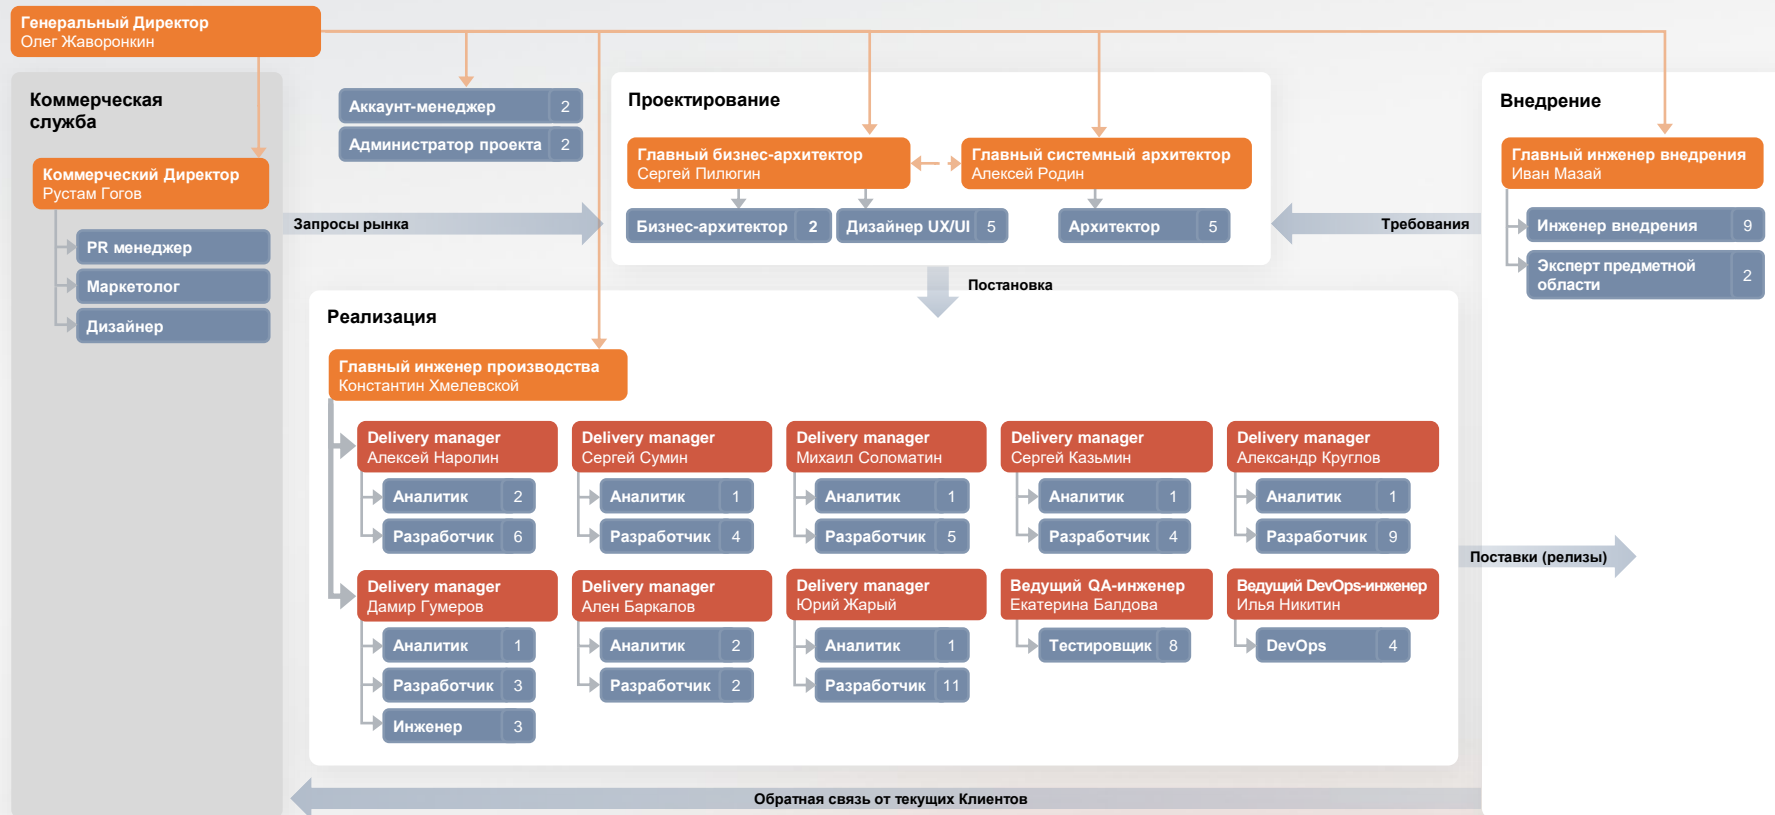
Генеральный Директор
Олег Жаворонкин

Коммерческая служба

Коммерческий Директор
Рустам Гогов

PR менеджер

Маркетолог

Дизайнер

Аккаунт-менеджер 2

Администратор проекта 2

Запросы рынка

Проектирование

Главный бизнес-архитектор
Сергей Пилюгин

Главный системный архитектор
Алексей Родин

Бизнес-архитектор 2

Дизайнер UX/UI 5

Архитектор 5

Требования

Внедрение

Главный инженер внедрения
Иван Мазай

Инженер внедрения 9

Эксперт предметной области 2

Постановка

Реализация

Главный инженер производства
Константин Хмелевской

Delivery manager
Алексей Наролин

Аналитик 2

Разработчик 6

Delivery manager
Сергей Сумин

Аналитик 1

Разработчик 4

Delivery manager
Михаил Соломатин

Аналитик 1

Разработчик 5

Delivery manager
Сергей Казьмин

Аналитик 1

Разработчик 4

Delivery manager
Александр Круглов

Аналитик 1

Разработчик 9

Поставки (релизы)

Delivery manager
Дамир Гумеров

Аналитик 1

Разработчик 3

Инженер 3

Delivery manager
Ален Баркалов

Аналитик 2

Разработчик 2

Delivery manager
Юрий Жарый

Аналитик 1

Разработчик 11

Ведущий QA-инженер
Екатерина Балдова

Тестировщик 8

Ведущий DevOps-инженер
Илья Никитин

DevOps 4

Обратная связь от текущих Клиентов